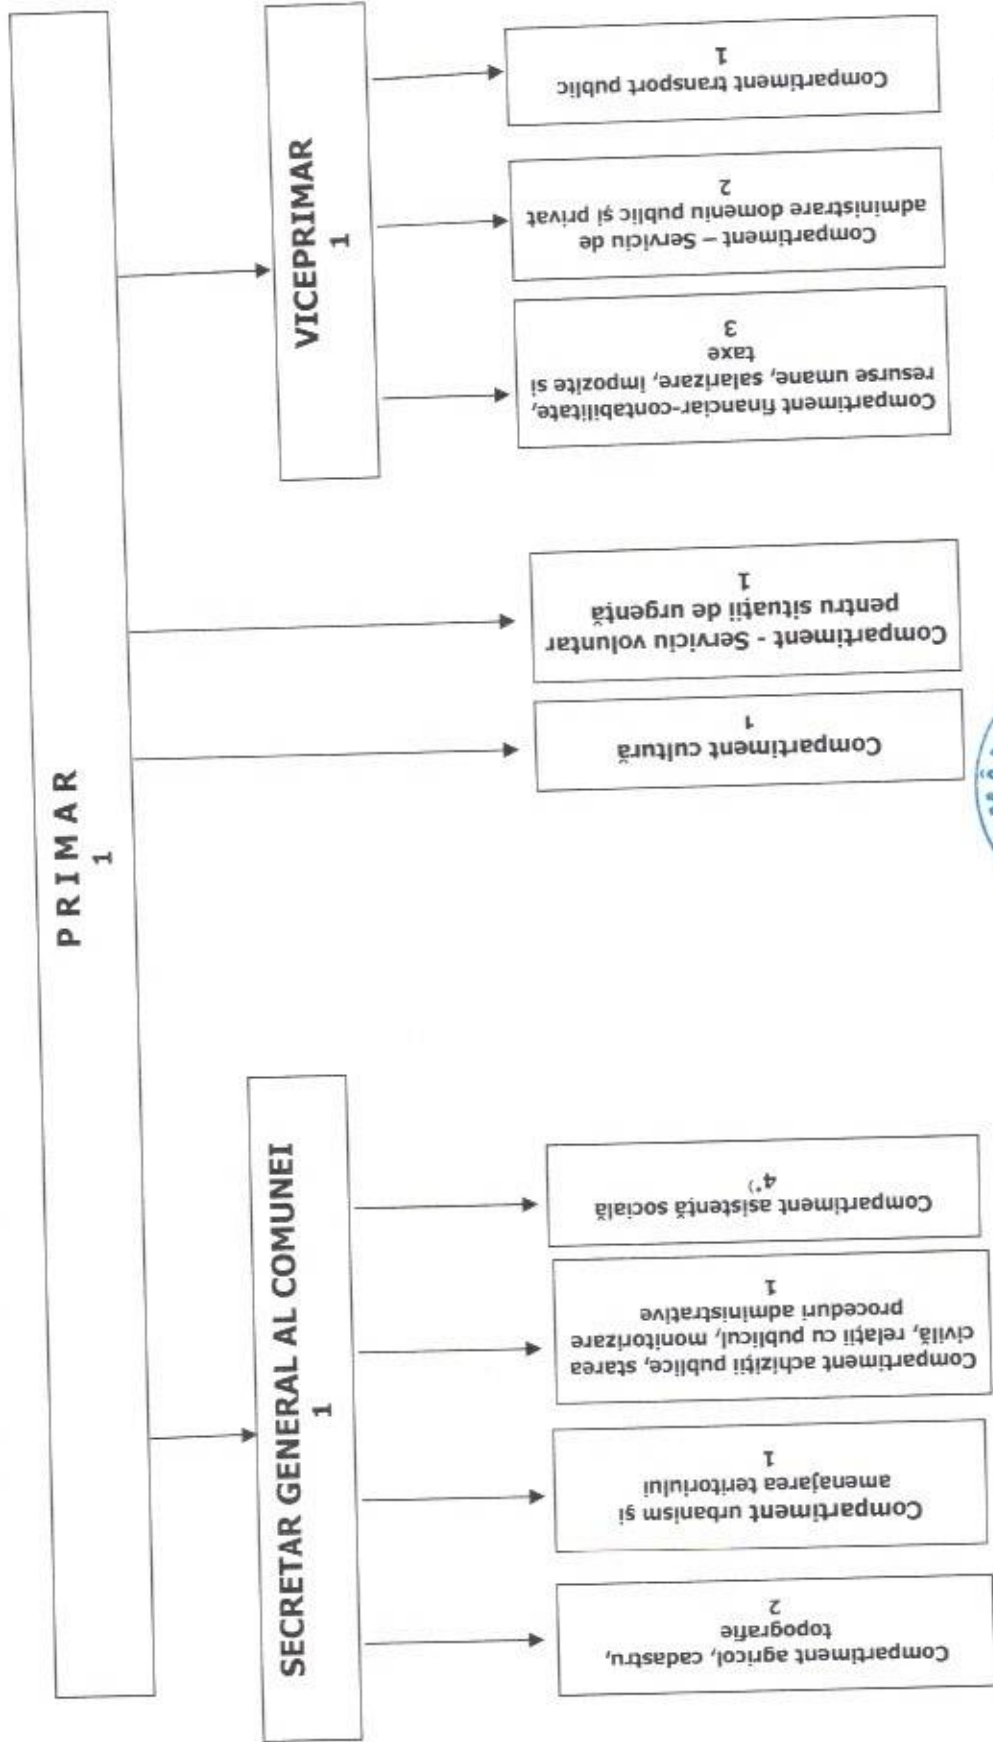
PRIMAR
1

VICEPRIMAR
1

Compartiment transport public
1

Compartiment – Serviciu de administrare domeniu public şi privat
2

Compartiment financiar-contabilitate, resurse umane, salarizare, impozite şi taxe
3

Compartiment - Serviciu voluntar pentru situaţii de urgenţă
1

Compartiment cultură
1

SECRETAR GENERAL AL COMUNEI
1

Compartiment asistenţă socială
4*)

Compartiment achiziţii publice, starea civilă, relaţii cu publicul, monitorizare proceduri administrative
1

Compartiment urbanism şi amenajarea teritoriului
1

Compartiment agricol, cadastru, topografie
2